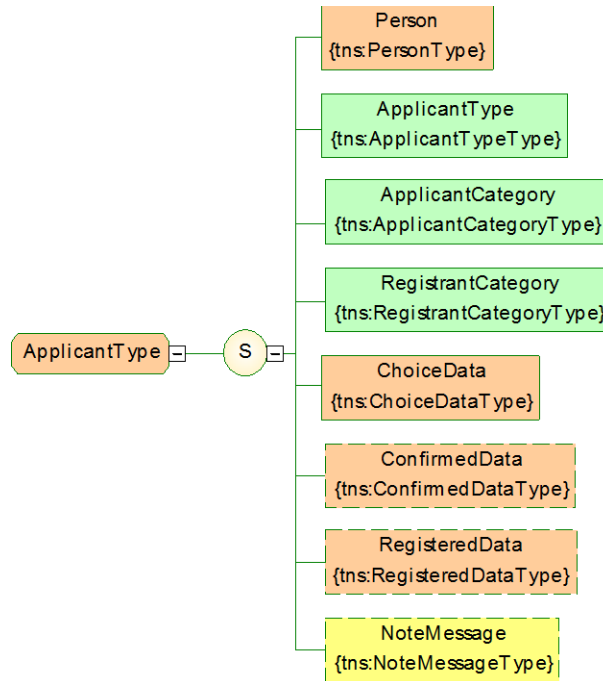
ApplicantType

S

Person
{tns:PersonType}

ApplicantType
{tns:ApplicantTypeType}

ApplicantCategory
{tns:ApplicantCategoryType}

RegistrantCategory
{tns:RegistrantCategoryType}

ChoiceData
{tns:ChoiceDataType}

ConfirmedData
{tns:ConfirmedDataType}

RegisteredData
{tns:RegisteredDataType}

NoteMessage
{tns:NoteMessageType}